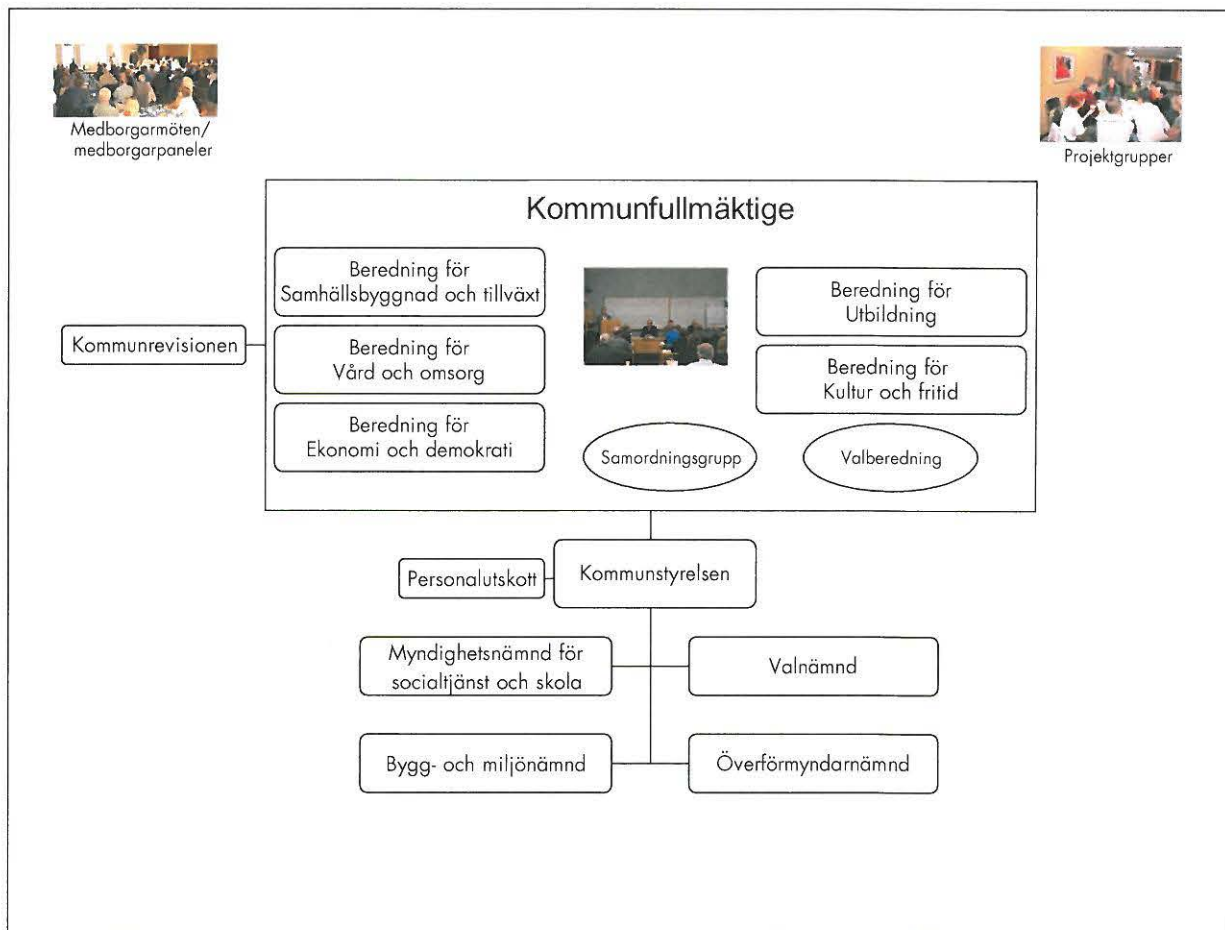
Medborgarmöten/ medborgarpaneler

Projektgrupper

Kommunfullmäktige

Beredning för Samhällsbyggnad och tillväxt

Beredning för Vård och omsorg

Beredning för Ekonomi och demokrati

Beredning för Utbildning

Beredning för Kultur och fritid

Samordningsgrupp

Valberedning

Kommunrevisionen

Personalutskott

Kommunstyrelsen

Myndighetsnämnd för socialtjänst och skola

Valnämnd

Bygg- och miljönämnd

Överförmyndarnämnd